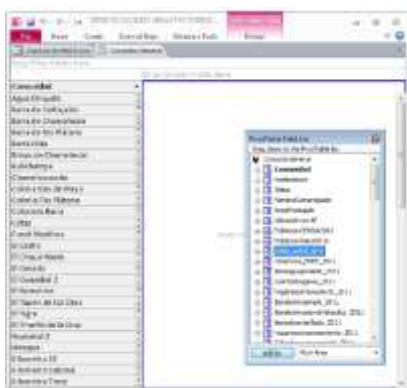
Comunidad
Agua Eliqueño
Barra de Safoyatico
Barra de Chamelecón
Barra de Río Motagua
Barra Vieja
Brisas de Chamelecón
Bufalamito
Chameleconcito
Colonia Dos de Mayo
Colonia Río Motagua
Colonia Rosita
Cuyal
Curvé Montero
El Castro
El Chaparral
El Corozo
El Cristalito 2
El Porvenir
El Tapón de los Dios
El Tigre
El Triunfo de la Cruz
Masindo 3
Omoa
PivotTable Field List
Comunidad
Agregar a
Row Area
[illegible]